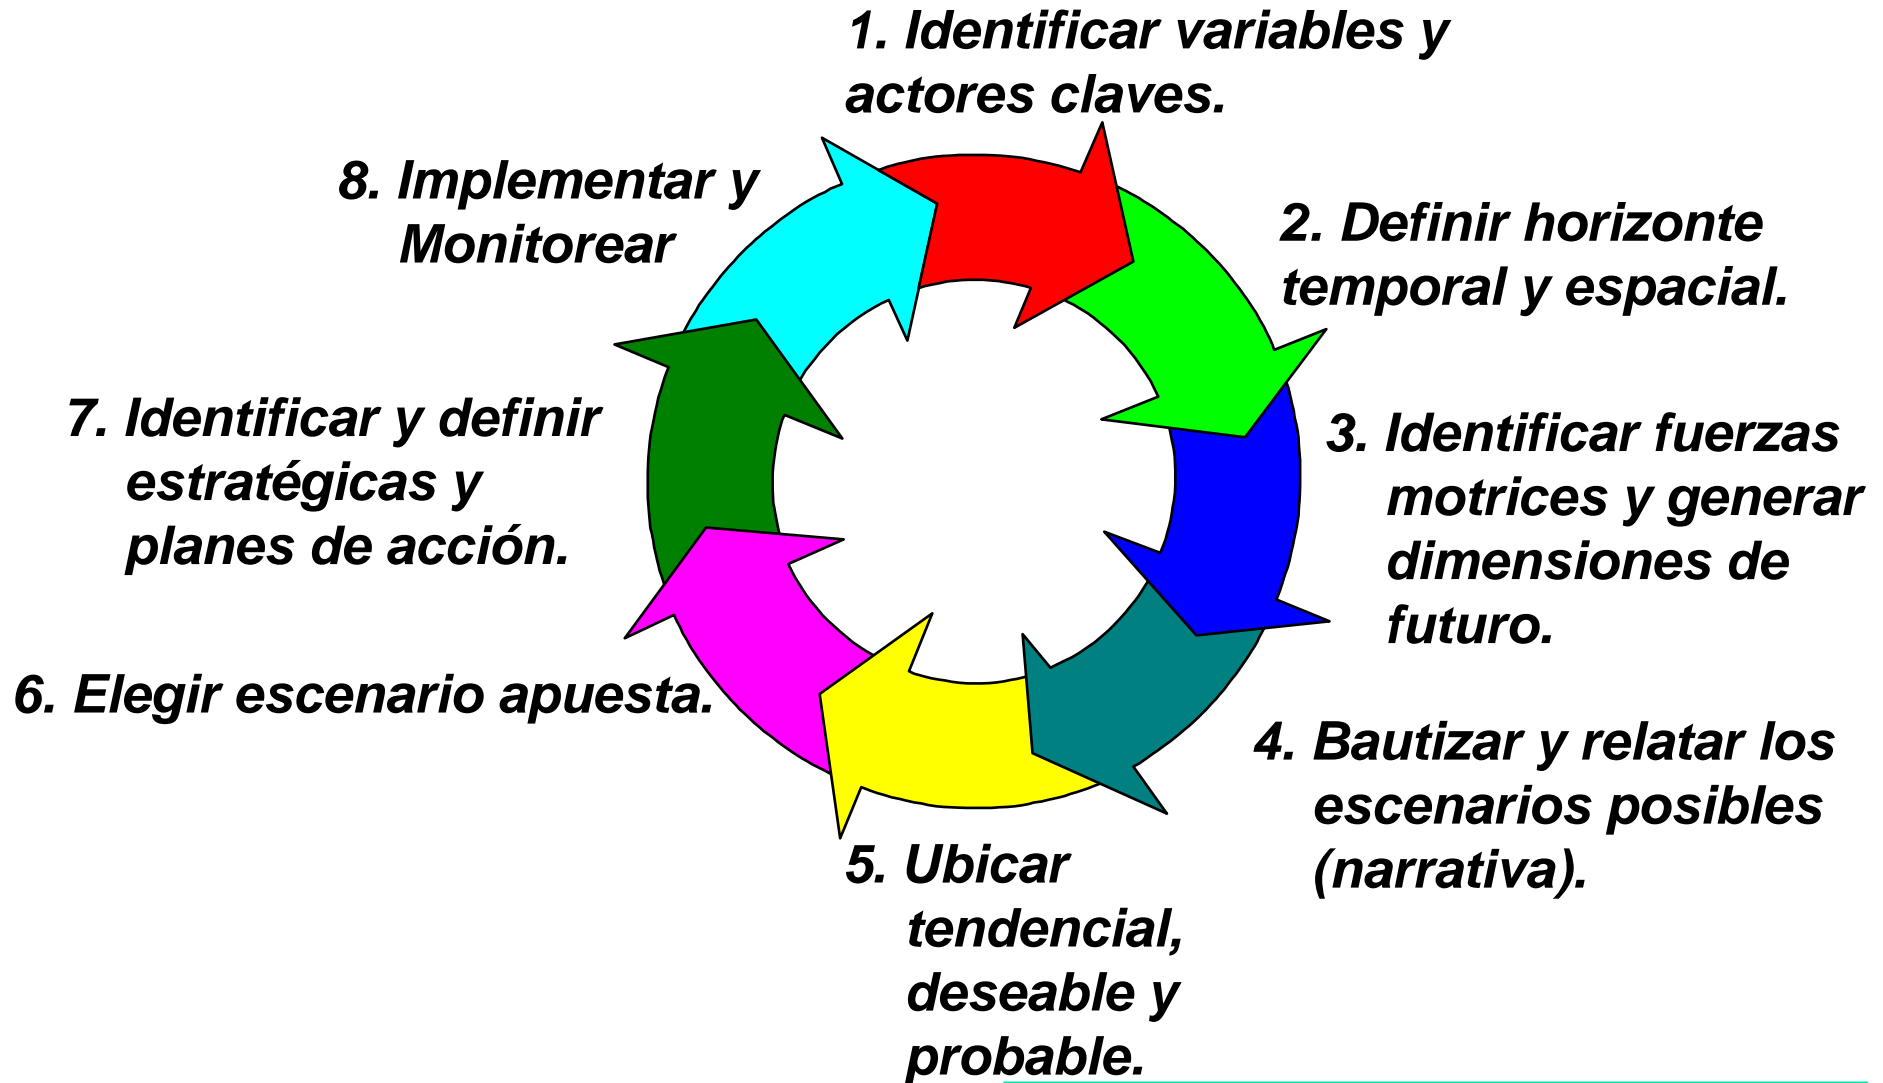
1. Identificar variables y actores claves.

2. Definir horizonte temporal y espacial.

3. Identificar fuerzas motrices y generar dimensiones de futuro.

4. Bautizar y relatar los escenarios posibles (narrativa).

5. Ubicar tendencial, deseable y probable.

6. Elegir escenario apuesta.

7. Identificar y definir estratégicas y planes de acción.

8. Implementar y Monitorear